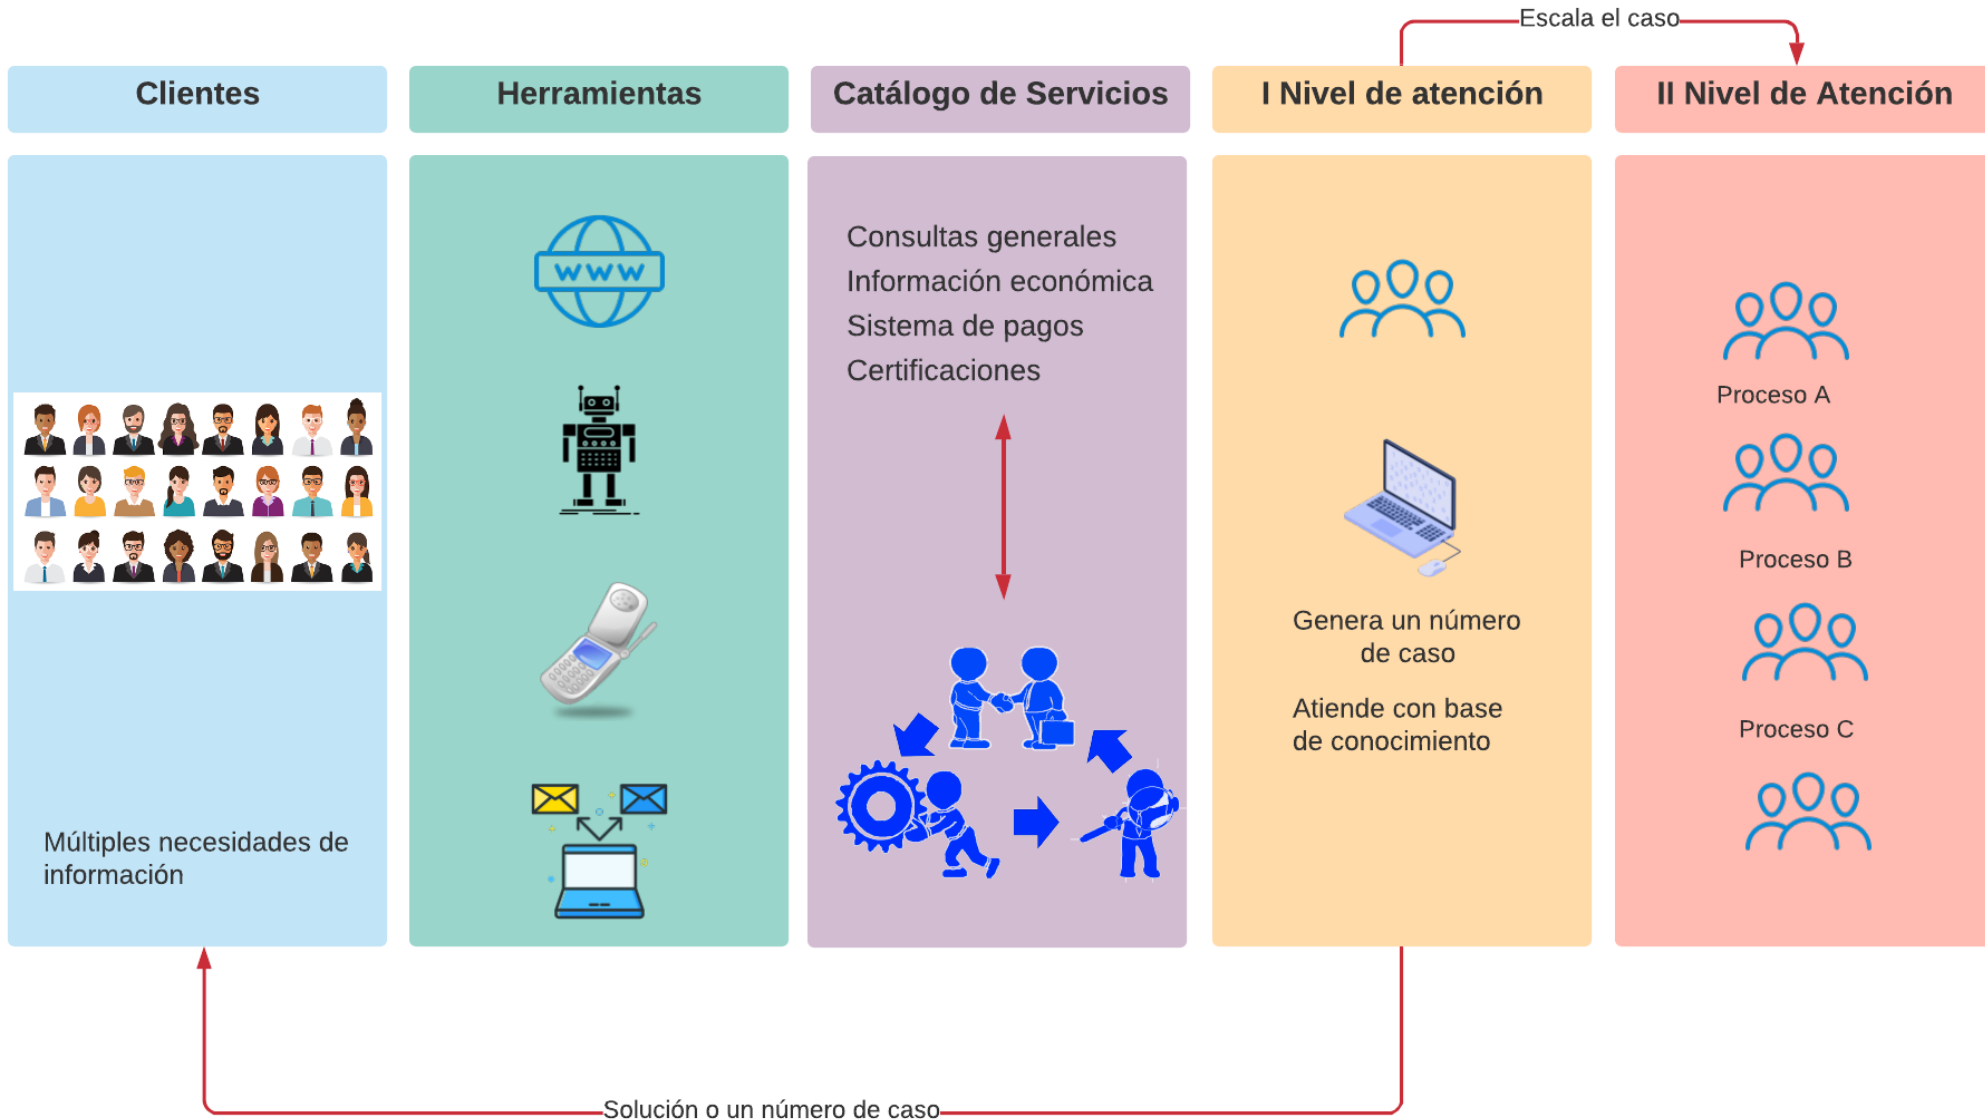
Escala el caso

Clientes

Herramientas

Catálogo de Servicios

I Nivel de atención

II Nivel de Atención

Múltiples necesidades de información

WWW

Consultas generales
Información económica
Sistema de pagos
Certificaciones

Genera un número de caso

Atiende con base de conocimiento

Proceso A

Proceso B

Proceso C

Solución o un número de caso